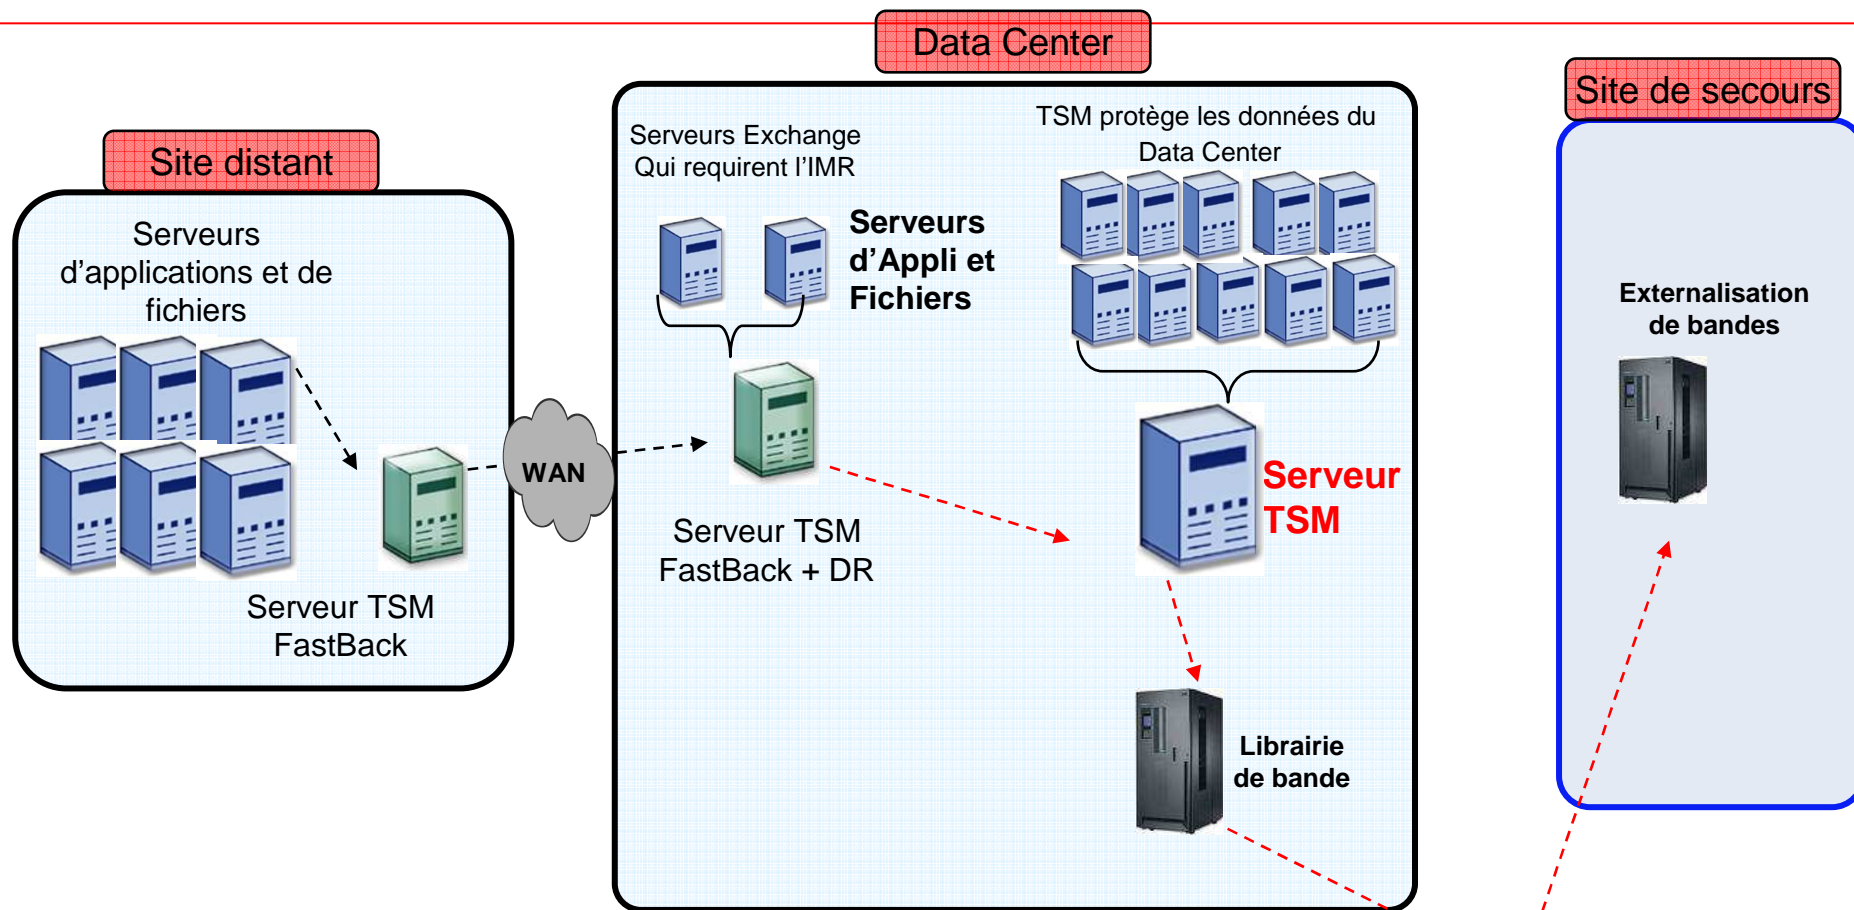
Data Center

Site de secours

Site distant

Serveurs d'applications et de fichiers

Serveur TSM FastBack

WAN

Serveurs Exchange Qui requirent l'IMR

Serveurs d'Appli et Fichiers

Serveur TSM FastBack + DR

TSM protège les données du Data Center

Serveur TSM

Librairie de bande

Externalisation de bandes